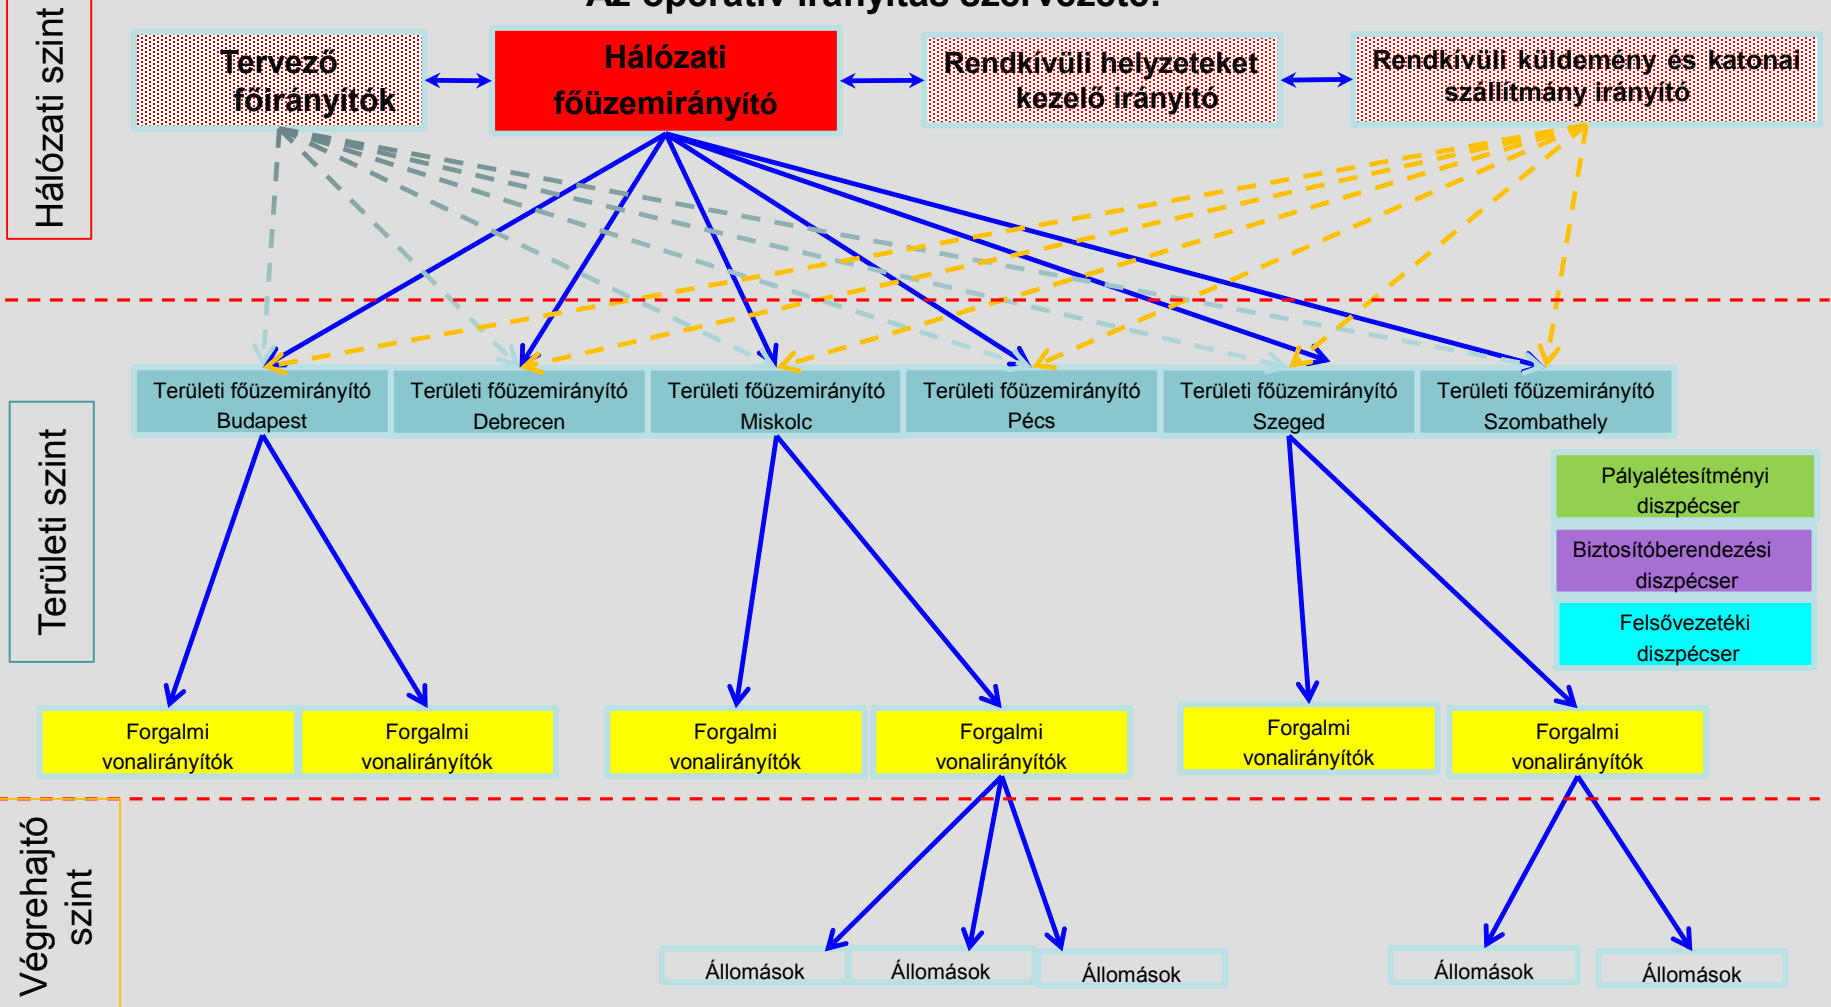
Az operatív irányítás szervezete:

Hálózati szint

Tervező főirányítók

Hálózati főüzemirányító

Rendkívüli helyzeteket kezelő irányító

Rendkívüli küldemény és katonai szállítmány irányító

Területi szint

Területi főüzemirányító Budapest

Területi főüzemirányító Debrecen

Területi főüzemirányító Miskolc

Területi főüzemirányító Pécs

Területi főüzemirányító Szeged

Területi főüzemirányító Szombathely

Pályalétesítményi diszpécser

Biztosítóberendezési diszpécser

Felsővezetéki diszpécser

Forgalmi vonalirányítók

Forgalmi vonalirányítók

Forgalmi vonalirányítók

Forgalmi vonalirányítók

Forgalmi vonalirányítók

Forgalmi vonalirányítók

Végrehajtó szint

Állomások

Állomások

Állomások

Állomások

Állomások